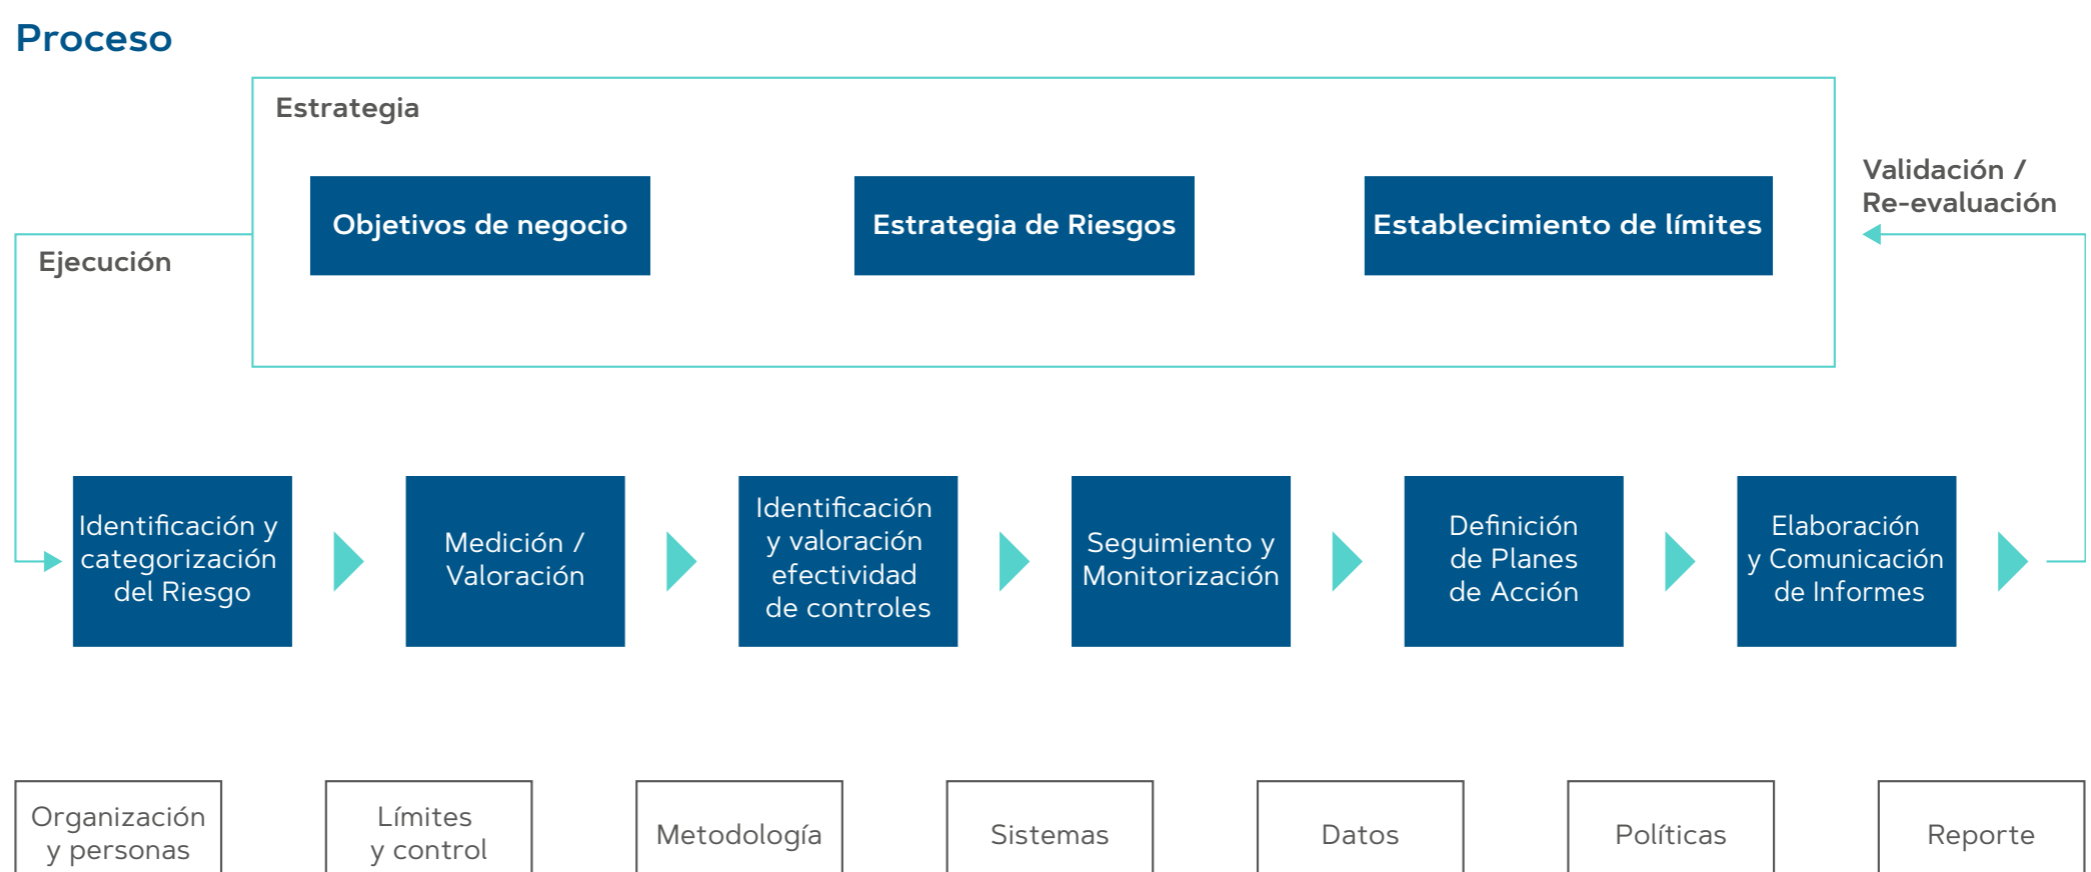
Proceso

Estrategia

Objetivos de negocio

Estrategia de Riesgos

Establecimiento de límites

Validación / Re-evaluación

Ejecución

Identificación y categorización del Riesgo

Medición / Valoración

Identificación y valoración efectividad de controles

Seguimiento y Monitorización

Definición de Planes de Acción

Elaboración y Comunicación de Informes

Organización y personas

Límites y control

Metodología

Sistemas

Datos

Políticas

Reporte